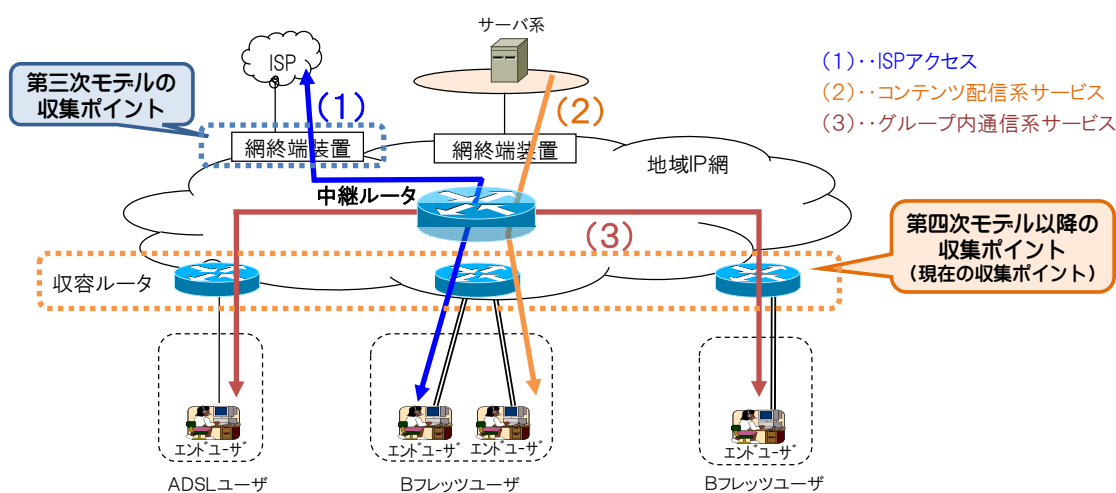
ISP

サーバ系

(1)・・ISPアクセス
(2)・・コンテンツ配信系サービス
(3)・・グループ内通信系サービス

第三次モデルの収集ポイント

(1)

(2)

網終端装置

網終端装置

地域IP網

中継ルータ

(3)

第四次モデル以降の収集ポイント
(現在の収集ポイント)

収容ルータ

エンドユーザ

エンドユーザ

エンドユーザ

エンドユーザ

ADSLユーザ

Bフレッツユーザ

Bフレッツユーザ